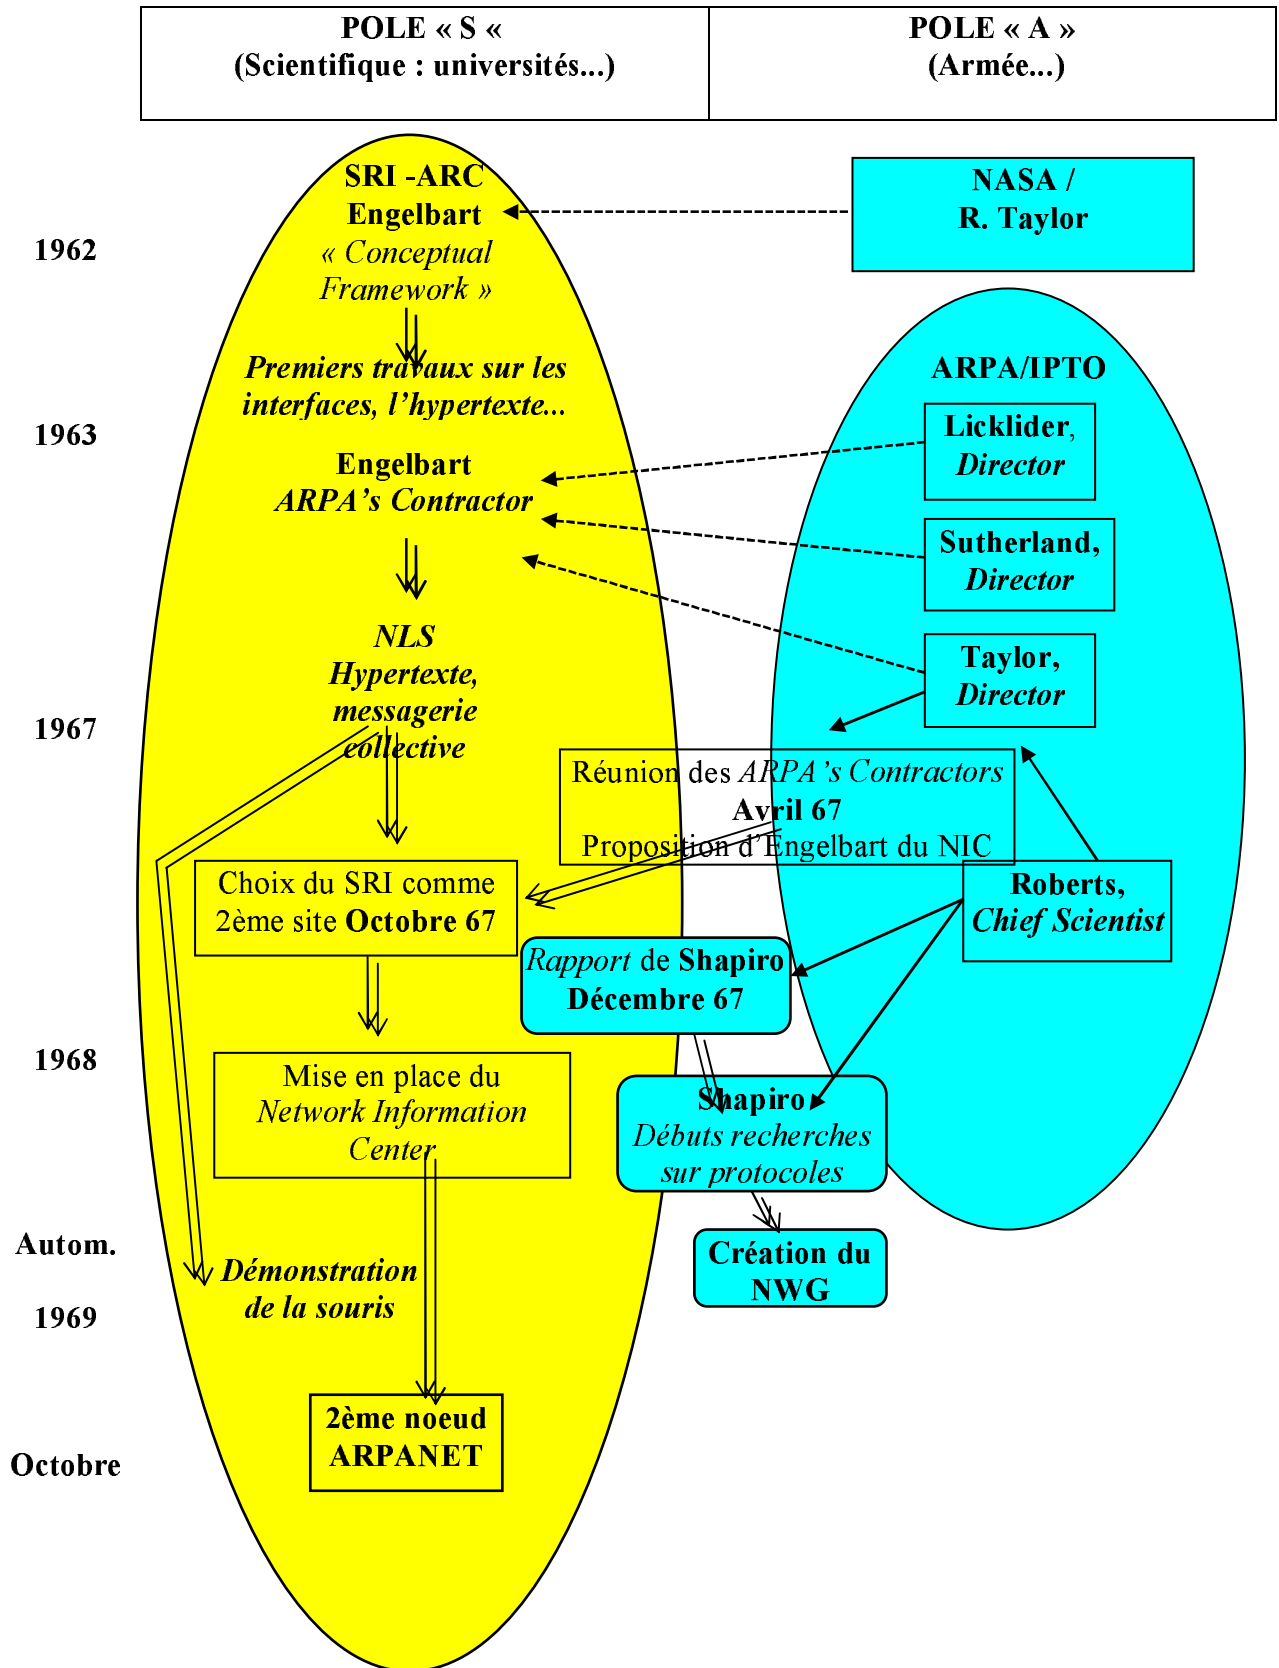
| POLE « S « (Scientifique : universités...) | POLE « A » (Armée...) |
|---|---|

SRI -ARC
Engelbart
« Conceptual Framework »

NASA / R. Taylor

1962

Premiers travaux sur les interfaces, l'hypertexte...

ARPA/IPTO

1963

Licklider, Director

Engelbart
ARPA's Contractor

Sutherland, Director

NLS
Hypertexte, messagerie collective

Taylor, Director

1967

Réunion des ARPA's Contractors
Avril 67
Proposition d'Engelbart du NIC

Choix du SRI comme 2ème site Octobre 67

Roberts, Chief Scientist

Rapport de Shapiro
Décembre 67

1968

Mise en place du Network Information Center

Shapiro
Débuts recherches sur protocoles

Autom.

Création du NWG

Démonstration de la souris

1969

2ème noeud ARPANET

Octobre